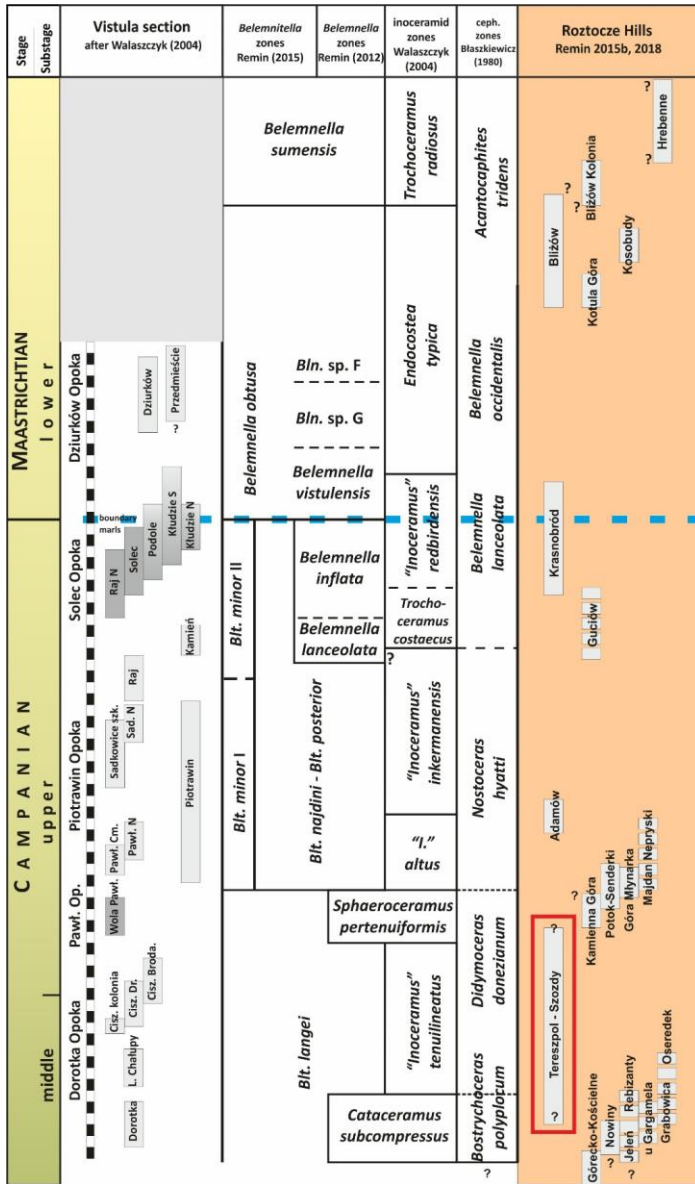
| Stage | Substage | Vistula section after Walaszczyk (2004) | *Belemnitella* zones Remin (2015) | *Belemnella* zones Remin (2012) | inoceramid zones Walaszczyk (2004) | ceph. zones Błaszkiewicz (1980) | Roztocze Hills Remin 2015b, 2018 |
|---|---|---|---|---|---|---|---|
| MAASTRICHTIAN | lower | Dziurków Opoka: Dziurków, Przedmieście, ?, Kłudzie S, Kłudzie N | *Belemnella obtusa* | *Belemnella sumensis*; *Bln.* sp. F; *Bln.* sp. G; *Belemnella vistulensis* | *Trochoceramus radiosus*; *Endocostea typica*; "*Inoceramus*" *redbirdensis* | *Acantoscaphites tridens*; *Belemnella occidentalis*; *Belemnella lanceolata* | ?, Hrebenne, ?, Bliżów Kolonia, ?, Bliżów, Kotula Góra, Kosobudy |
| CAMPANIAN | upper | Solec Opoka: boundary marls, Raj N, Solec, Podole, Kamień | *Blt. minor* II | *Belemnella inflata*; *Belemnella lanceolata* | *Trochoceramus costaecus*; ? | | Krasnobród, Guciów |
| | | Piotrawin Opoka: Sadkowice szk., Sad. N, Raj, Piotrawin, Pawł. Cm., Pawł. N | *Blt. minor* I | *Blt. najdini - Blt. posterior* | "*Inoceramus*" *inkermanensis*; "*I.*" *altus* | *Nostoceras hyatti* | Adamów, Majdan Nepryski, Góra Młynarka |
| | | Pawł. Op.: Wola Pawł. | *Blt. langei* | | *Sphaeroceramus pertenuiformis* | *Didymoceras donezianum* | ?, Kamienna Góra, Potok-Senderki |
| | middle | Dorotka Opoka: Cisz. kolonia, Cisz. Dr., Cisz. Broda., L. Chałupy, Dorotka | | | "*Inoceramus*" *tenuilineatus*; *Cataceramus subcompressus* | *Bostrychoceras polyplocum*; ? | ?, Tereszpol - Szozdy, ?, Oseredek, Górecko-Kościelne, Nowiny, Rebizanty, Jeleń, u Gargamela, Grabowica, ?, ? |